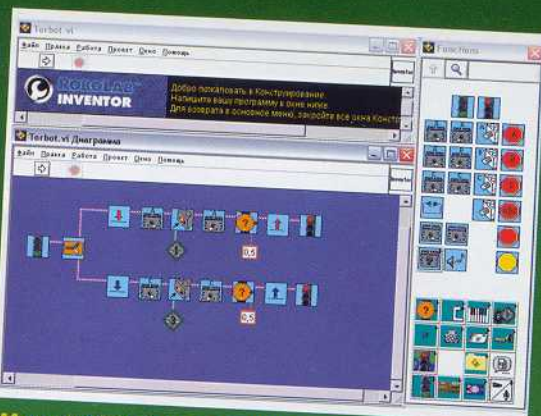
Torbot.vi

Файл Правка Работа Проект Окно Помощь

ROBOLAB INVENTOR

Добро пожаловать в Конструирование.
Напишите вашу программу в окне ниже.
Для возврата в основное меню, закройте все окна Констр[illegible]

Torbot.vi Диаграмма

Файл Правка Работа Проект Окно Помощь

0,5

0,5

Functions